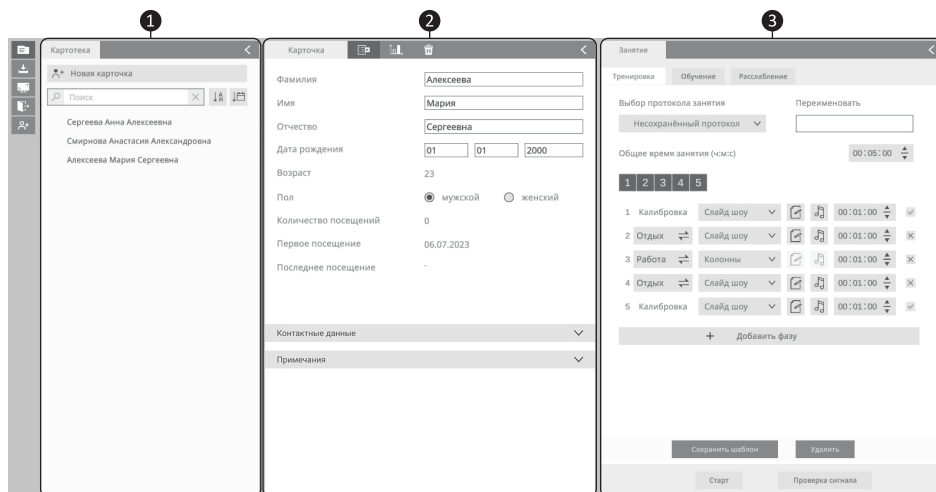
1

Картотека

Новая карточка

Поиск

Сергеева Анна Алексеевна

Смирнова Анастасия Александровна

Алексеева Мария Сергеевна

2

Карточка

Фамилия Алексеева

Имя Мария

Отчество Сергеевна

Дата рождения 01 01 2000

Возраст 23

Пол мужской женский

Количество посещений 0

Первое посещение 06.07.2023

Последнее посещение -

Контактные данные

Примечания

3

Занятие

Тренировка Обучение Расслабление

Выбор протокола занятия

Переименовать

Несохранённый протокол

Общее время занятия (ч:м:с) 00 : 05 : 00

1 2 3 4 5

1 Калибровка Слайд шоу 00 : 01 : 00

2 Отдых Слайд шоу 00 : 01 : 00

3 Работа Колонны 00 : 01 : 00

4 Отдых Слайд шоу 00 : 01 : 00

5 Калибровка Слайд шоу 00 : 01 : 00

+ Добавить фазу

Сохранить шаблон Удалить

Старт Проверка сигнала